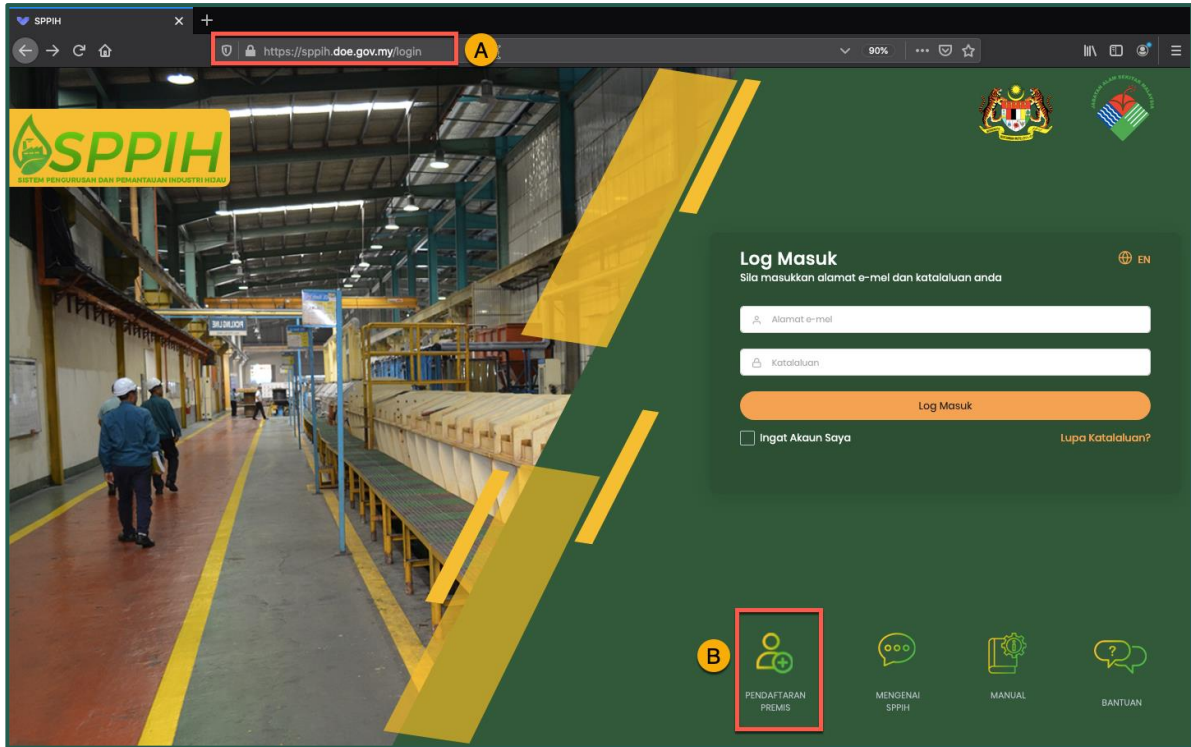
SPPIH

https://sppih.doe.gov.my/login

A

90%

SPPIH
SISTEM PENGURUSAN DAN PEMANTAUAN INDUSTRI HIJAU

Log Masuk
EN
Sila masukkan alamat e-mel dan katalaluan anda

Alamat e-mel

Katalaluan

Log Masuk

Ingat Akaun Saya

Lupa Katalaluan?

B

PENDAFTARAN PREMIS

MENGENAI SPPIH

MANUAL

BANTUAN